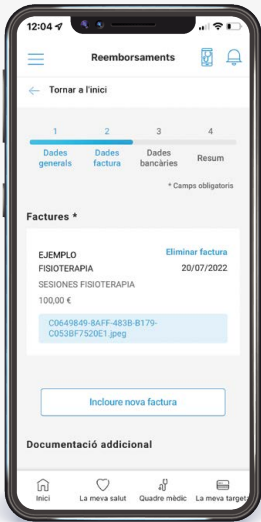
12:04

Reemborsaments

Tornar a l'inici

1
Dades generals

2
Dades factura

3
Dades bancàries

4
Resum

* Camps obligatoris

Factures *

EJEMPLO FISIOTERAPIA

Eliminar factura

20/07/2022

SESIONES FISIOTERAPIA

100,00 €

C0649849-8AFF-483B-B179-C053BF7520E1.jpeg

Incloure nova factura

Documentació addicional

Inici

La meva salut

Quadre mèdic

La meva target